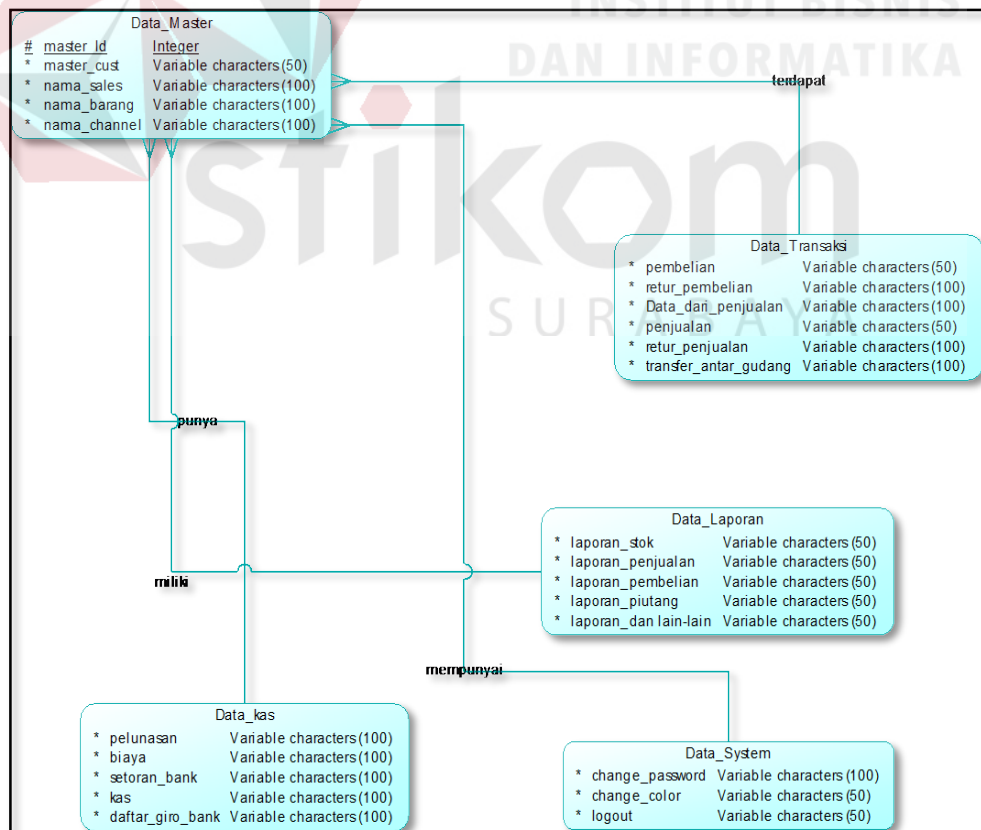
INSTITUT BISNIS
DAN INFORMATIKA
stikom
SURABAYA

Data_Master
| # | master_Id | Integer |
|---|---|---|
| * | master_cust | Variable characters(50) |
| * | nama_sales | Variable characters(100) |
| * | nama_barang | Variable characters(100) |
| * | nama_channel | Variable characters(100) |

terdapat

Data_Transaksi
| * | pembelian | Variable characters(50) |
|---|---|---|
| * | retur_pembelian | Variable characters(100) |
| * | Data_dari_penjualan | Variable characters(100) |
| * | penjualan | Variable characters(50) |
| * | retur_penjualan | Variable characters(100) |
| * | transfer_antar_gudang | Variable characters(100) |

punya

Data_Laporan
| * | laporan_stok | Variable characters(50) |
|---|---|---|
| * | laporan_penjualan | Variable characters(50) |
| * | laporan_pembelian | Variable characters(50) |
| * | laporan_piutang | Variable characters(50) |
| * | laporan_dan lain-lain | Variable characters(50) |

miliki

mempunyai

Data_kas
| * | pelunasan | Variable characters(100) |
|---|---|---|
| * | biaya | Variable characters(100) |
| * | setoran_bank | Variable characters(100) |
| * | kas | Variable characters(100) |
| * | daftar_giro_bank | Variable characters(100) |

Data_System
| * | change_password | Variable characters(100) |
|---|---|---|
| * | change_color | Variable characters(50) |
| * | logout | Variable characters(50) |